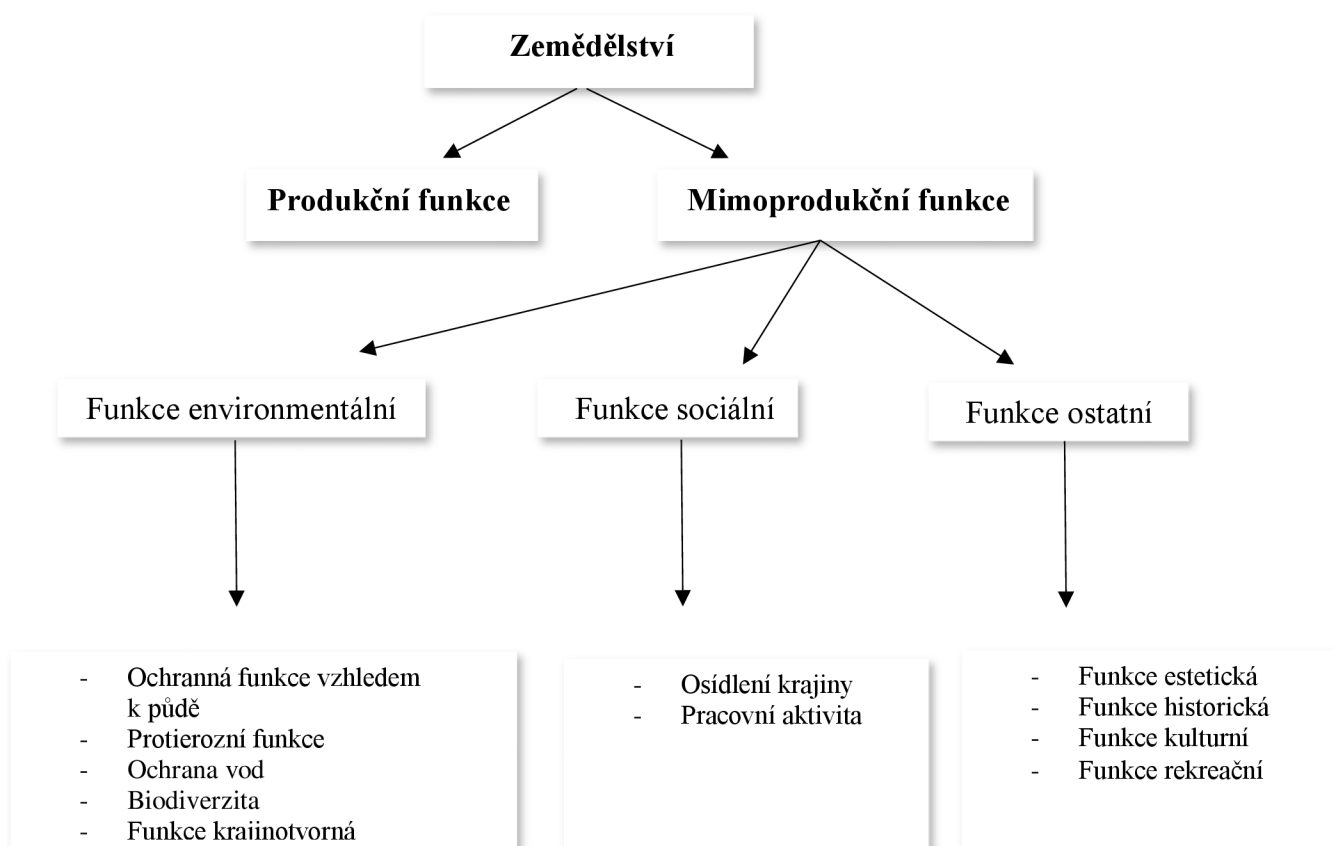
Zemědělství

Produkční funkce

Mimoprodukční funkce

Funkce environmentální

Funkce sociální

Funkce ostatní

- Ochranná funkce vzhledem k půdě
- Protierozní funkce
- Ochrana vod
- Biodiverzita
- Funkce krajinotvorná

- Osídlení krajiny
- Pracovní aktivita

- Funkce estetická
- Funkce historická
- Funkce kulturní
- Funkce rekreační